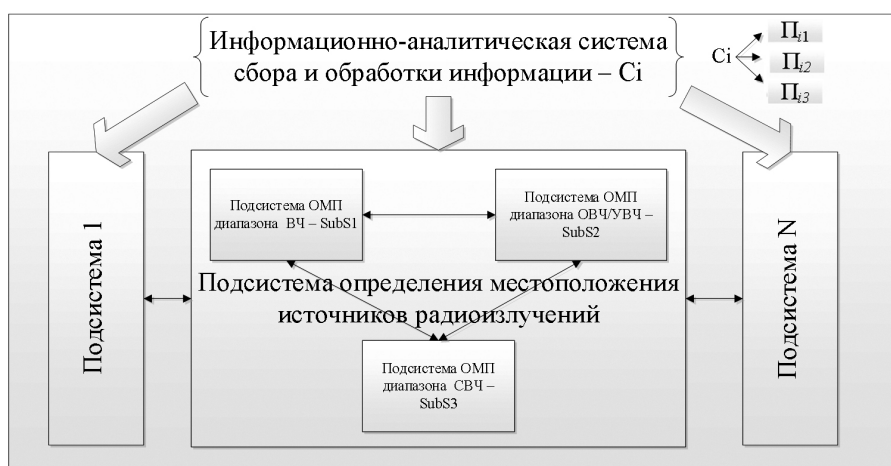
Информационно-аналитическая система сбора и обработки информации – Ci

Ci

$П_{i1}$

$П_{i2}$

$П_{i3}$

Подсистема 1

Подсистема ОМП диапазона ВЧ – SubS1

Подсистема ОМП диапазона ОВЧ/УВЧ – SubS2

Подсистема определения местоположения источников радиоизлучений

Подсистема ОМП диапазона СВЧ – SubS3

Подсистема N